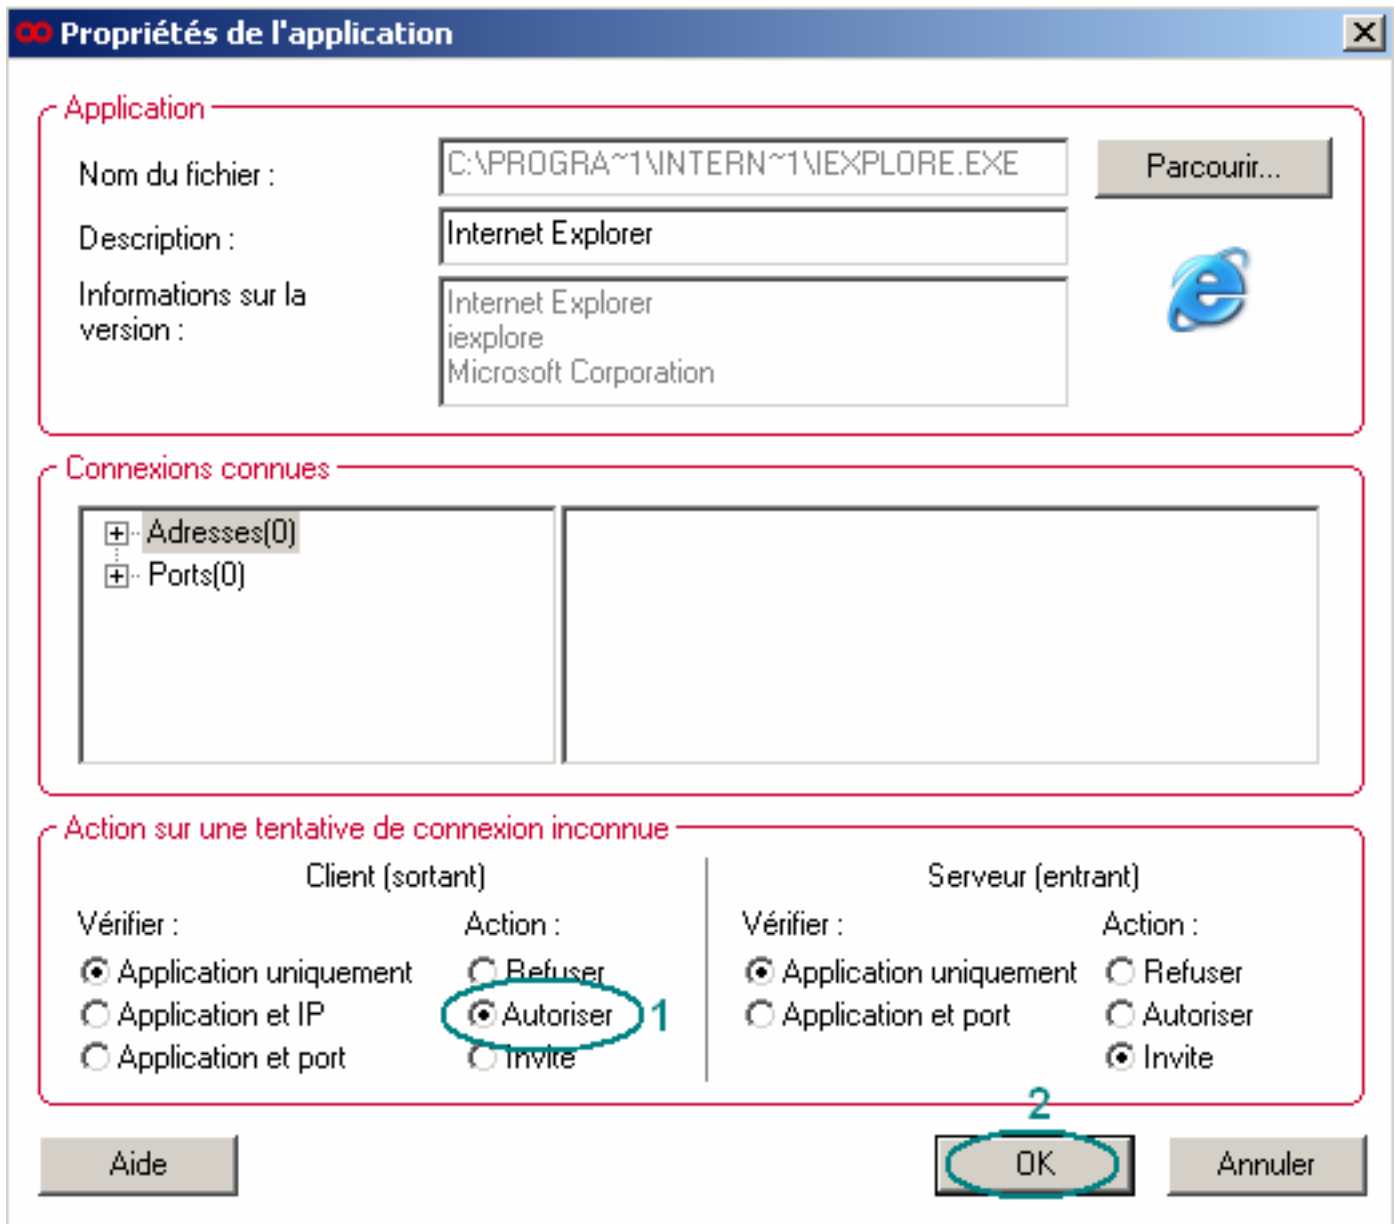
Propriétés de l'application

Application

Nom du fichier : C:\PROGRA~1\INTERN~1\IEXPLORE.EXE

Parcourir...

Description : Internet Explorer

Informations sur la version : Internet Explorer
iexplore
Microsoft Corporation

Connexions connues

Adresses(0)
Ports(0)

Action sur une tentative de connexion inconnue

Client (sortant)

Vérifier :
Application uniquement
Application et IP
Application et port

Action :
Refuser
Autoriser
Invite

1

Serveur (entrant)

Vérifier :
Application uniquement
Application et port

Action :
Refuser
Autoriser
Invite

2

Aide

OK

Annuler